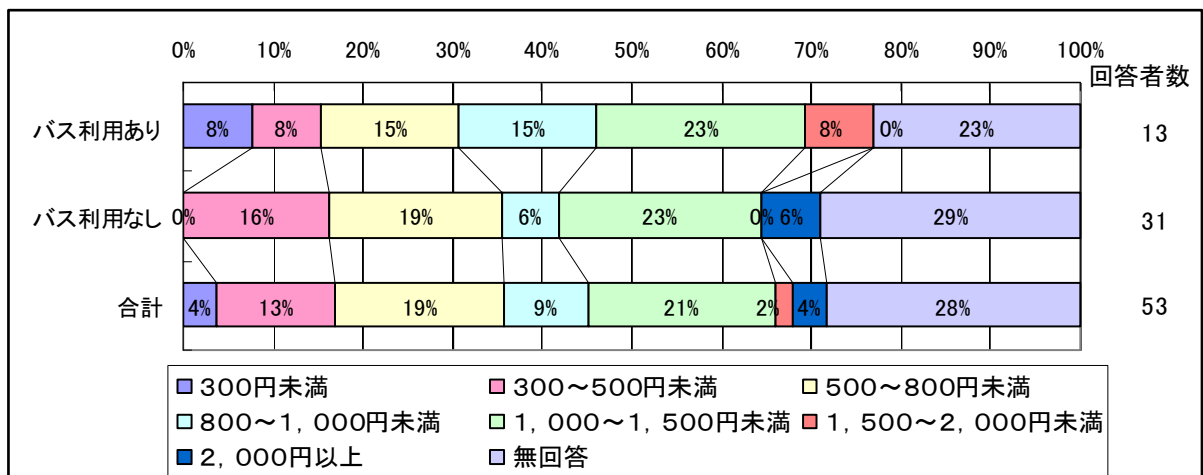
0% 10% 20% 30% 40% 50% 60% 70% 80% 90% 100%

回答者数

| | | | | | | | | | |
|---|---|---|---|---|---|---|---|---|---|
| バス利用あり | 8% | 8% | 15% | 15% | 23% | 8% | 0% | 23% | 13 |
| バス利用なし | 0% | 16% | 19% | 6% | 23% | 0% | 6% | 29% | 31 |
| 合計 | 4% | 13% | 19% | 9% | 21% | 2% | 4% | 28% | 53 |

■300円未満 ■300～500円未満 ■500～800円未満
■800～1，000円未満 ■1，000～1，500円未満 ■1，500～2，000円未満
■2，000円以上 ■無回答